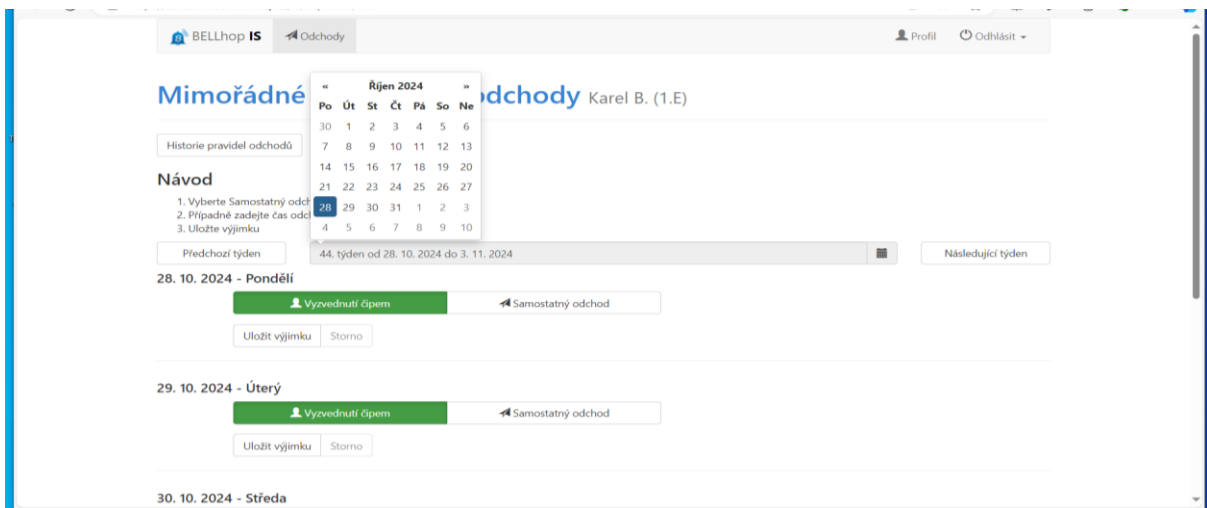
BELLhop IS Odchody

Profil Odhlásit

Mimořádné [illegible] odchody Karel B. (1.E)

| « | Říjen 2024 | | | | | » |
|---|---|---|---|---|---|---|
| Po | Út | St | Čt | Pá | So | Ne |
| 30 | 1 | 2 | 3 | 4 | 5 | 6 |
| 7 | 8 | 9 | 10 | 11 | 12 | 13 |
| 14 | 15 | 16 | 17 | 18 | 19 | 20 |
| 21 | 22 | 23 | 24 | 25 | 26 | 27 |
| 28 | 29 | 30 | 31 | 1 | 2 | 3 |
| 4 | 5 | 6 | 7 | 8 | 9 | 10 |

Historie pravidel odchodů

Návod

1. Vyberte Samostatný odch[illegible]
2. Případně zadejte čas odc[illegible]
3. Uložte výjimku

Předchozí týden

44. týden od 28. 10. 2024 do 3. 11. 2024

Následující týden

28. 10. 2024 - Pondělí

Vyzvednutí čipem

Samostatný odchod

Uložit výjimku Storno

29. 10. 2024 - Úterý

Vyzvednutí čipem

Samostatný odchod

Uložit výjimku Storno

30. 10. 2024 - Středa